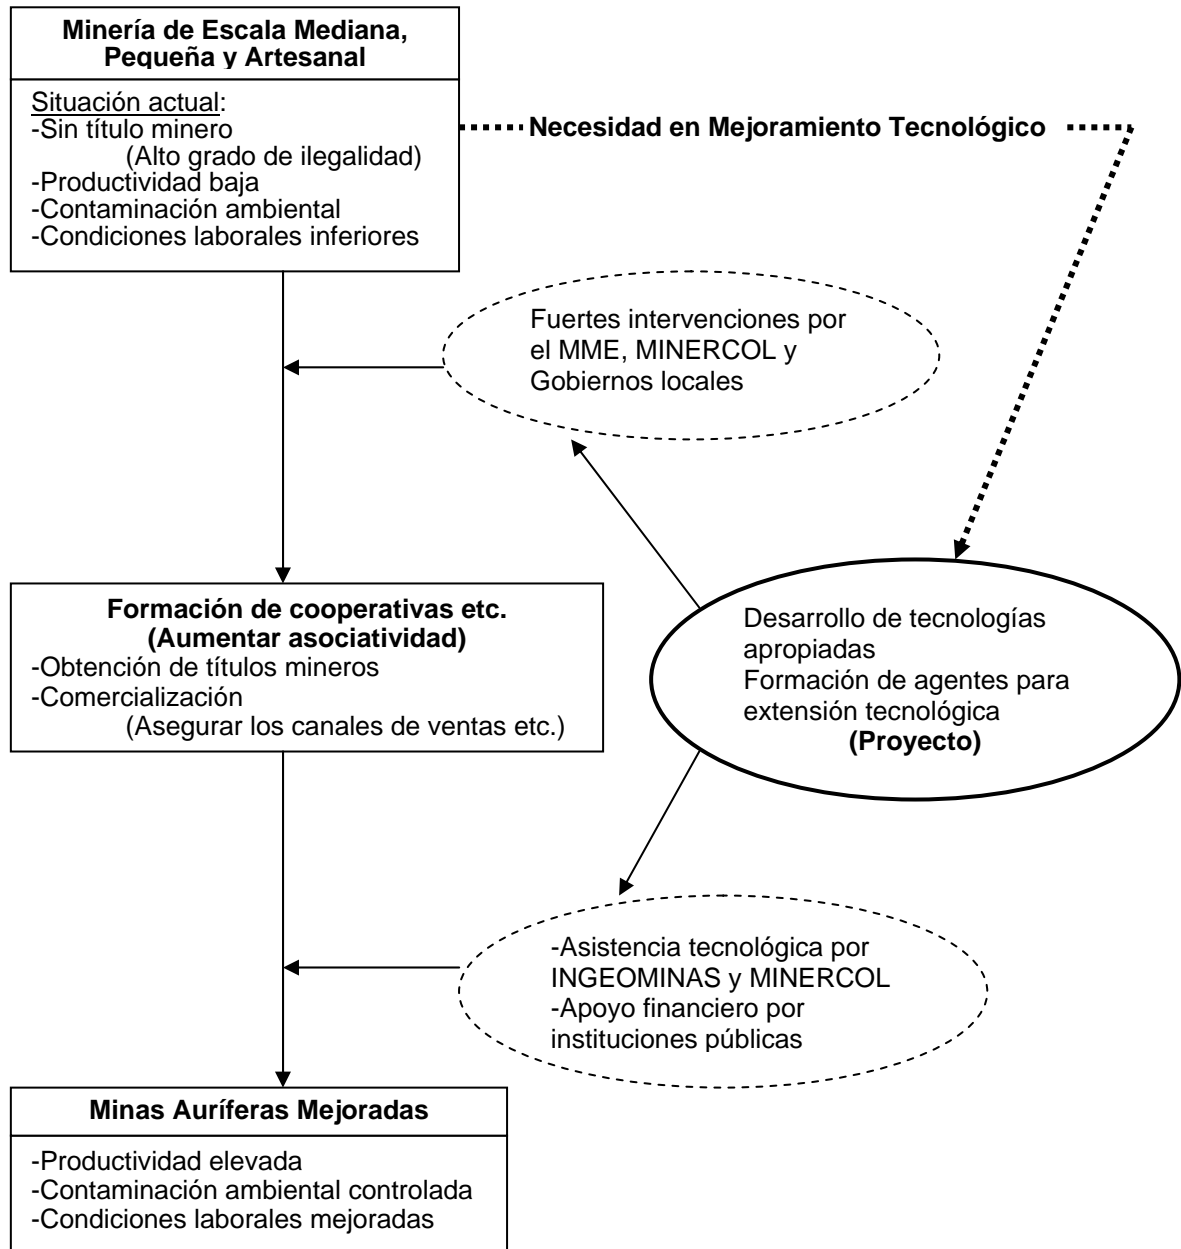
Minería de Escala Mediana, Pequeña y Artesanal

Situación actual:
-Sin título minero
(Alto grado de ilegalidad)
-Productividad baja
-Contaminación ambiental
-Condiciones laborales inferiores

Necesidad en Mejoramiento Tecnológico

Fuertes intervenciones por el MME, MINERCOL y Gobiernos locales

Formación de cooperativas etc.
(Aumentar asociatividad)
-Obtención de títulos mineros
-Comercialización
(Asegurar los canales de ventas etc.)

Desarrollo de tecnologías apropiadas
Formación de agentes para extensión tecnológica
(Proyecto)

-Asistencia tecnológica por INGEOMINAS y MINERCOL
-Apoyo financiero por instituciones públicas

Minas Auríferas Mejoradas

-Productividad elevada
-Contaminación ambiental controlada
-Condiciones laborales mejoradas